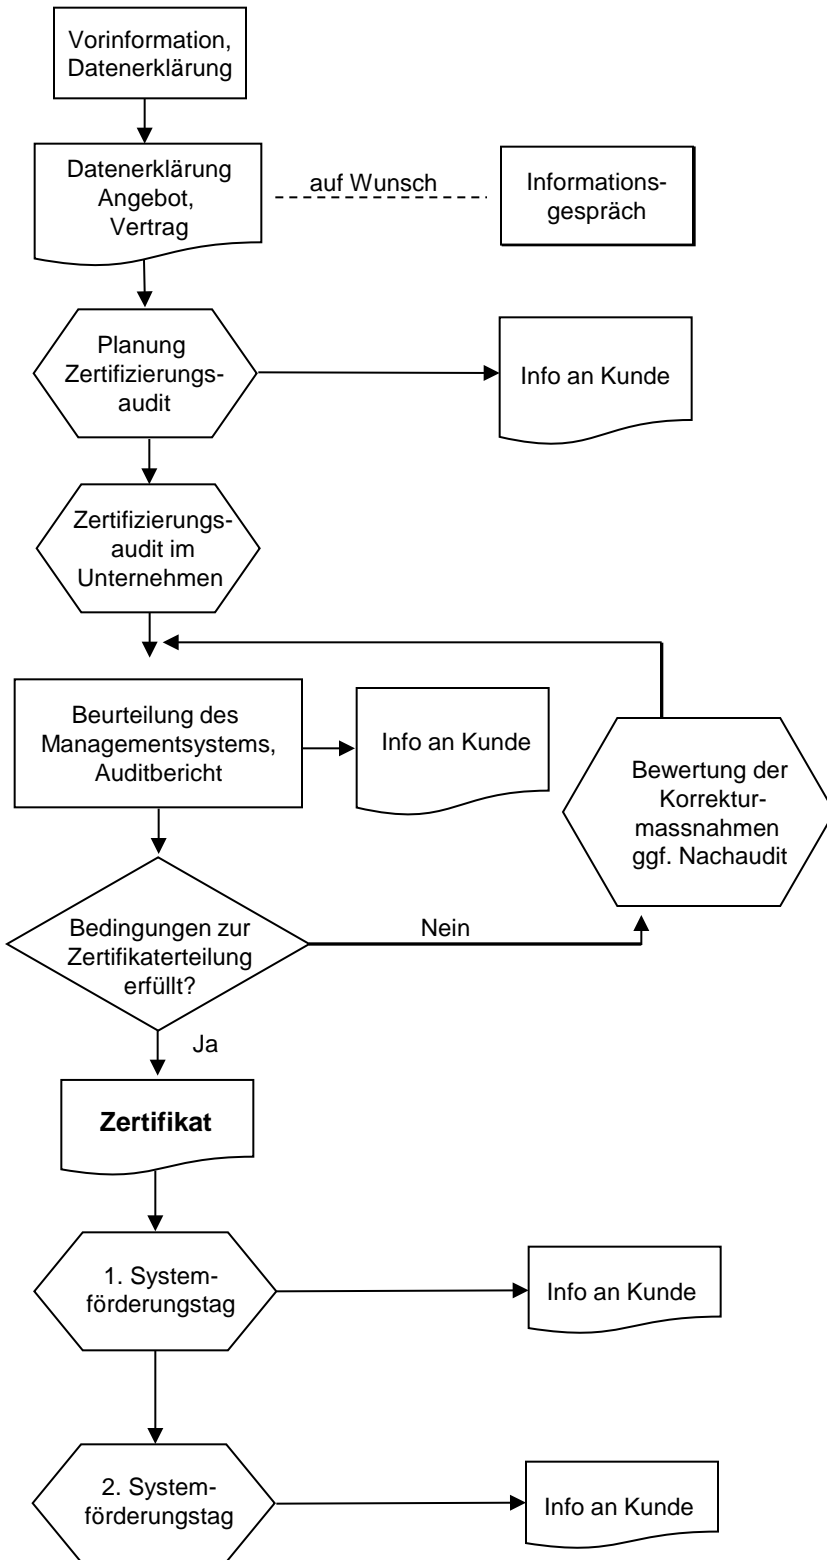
Vorinformation, Datenerklärung

Datenerklärung Angebot, Vertrag

auf Wunsch

Informationsgespräch

Planung Zertifizierungsaudit

Info an Kunde

Zertifizierungsaudit im Unternehmen

Beurteilung des Managementsystems, Auditbericht

Info an Kunde

Bewertung der Korrekturmassnahmen ggf. Nachaudit

Bedingungen zur Zertifikaterteilung erfüllt?

Nein

Ja

**Zertifikat**

1. Systemförderungstag

Info an Kunde

2. Systemförderungstag

Info an Kunde